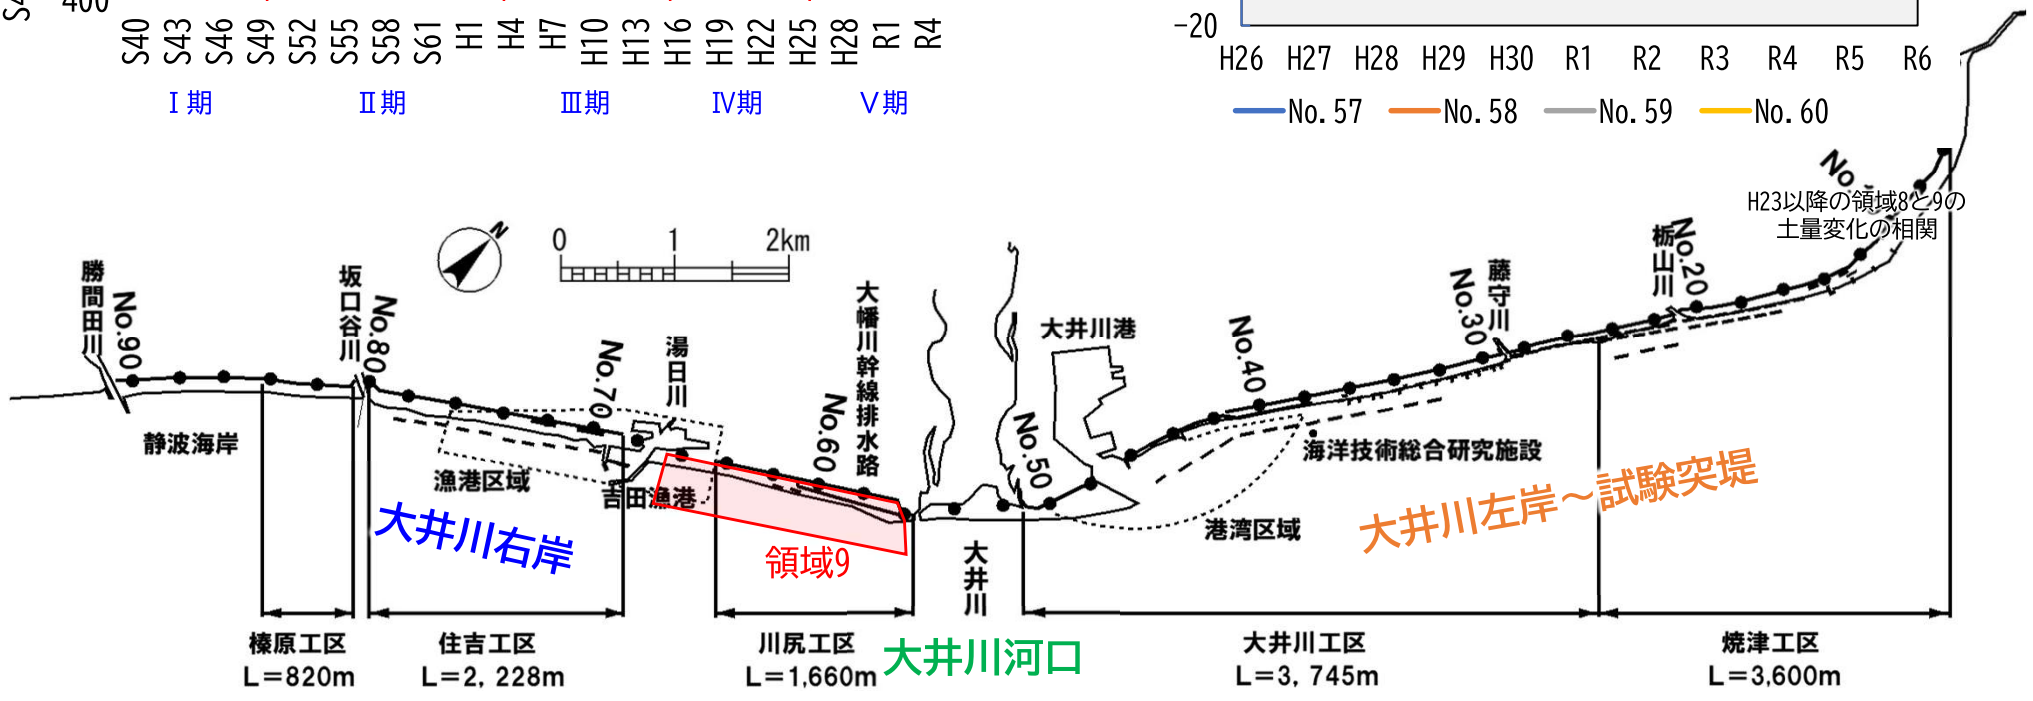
S40 S43 S46 S49 S52 S55 S58 S61 H1 H4 H7 H10 H13 H16 H19 H22 H25 H28 R1 R4

I期 II期 III期 IV期 V期

-20

H26 H27 H28 H29 H30 R1 R2 R3 R4 R5 R6

No. 57 No. 58 No. 59 No. 60

H23以降の領域8と9の土量変化の相関

0 1 2km

勝間田川 No.90 坂口谷川 No.80 No.70 湯日川 大幡川幹線排水路 No.60 No.50 大井川港 No.40 No.30 藤守川 栃山川 No.20

静波海岸

漁港区域

吉田漁港

大井川右岸

領域9

大井川

海洋技術総合研究施設

港湾区域

大井川左岸～試験突堤

榛原工区 L=820m

住吉工区 L=2, 228m

川尻工区 L=1,660m

大井川河口

大井川工区 L=3, 745m

焼津工区 L=3,600m